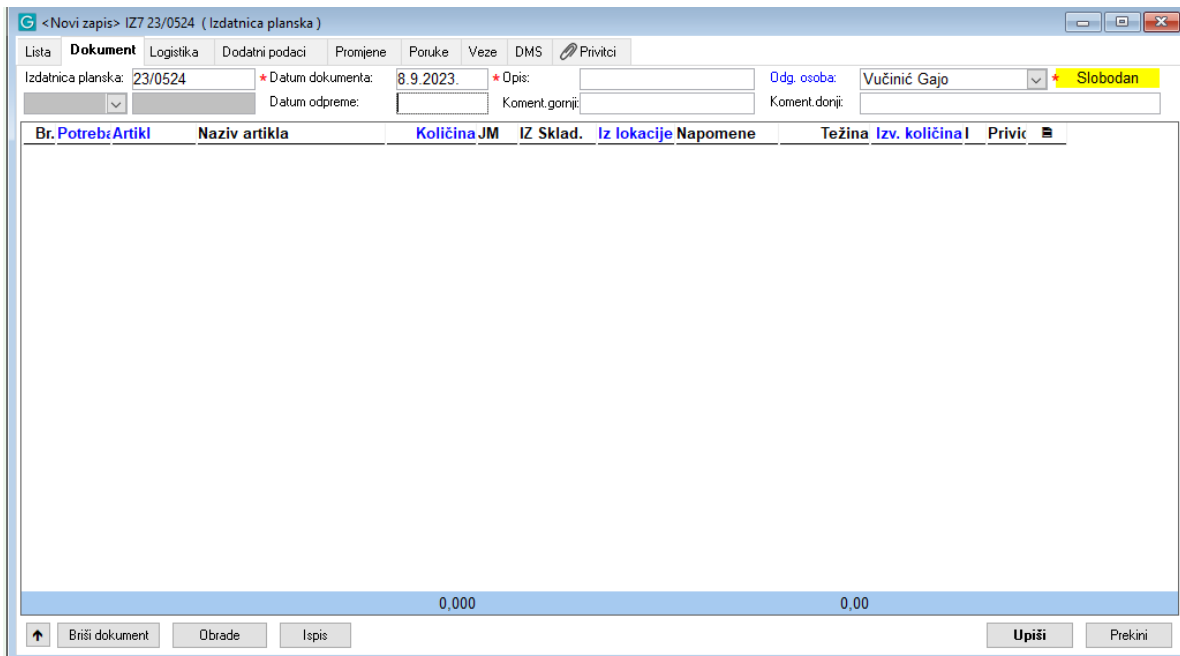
G <Novi zapis> IZ7 23/0524 ( Izdatnica planska )

Lista | Dokument | Logistika | Dodatni podaci | Promjene | Poruke | Veze | DMS | Privitci

Izdatnica planska: 23/0524
* Datum dokumenta: 8.9.2023.
* Opis:
Odg. osoba: Vučinić Gajo
* Slobodan
Datum odpreme:
Koment.gornji:
Koment.donji:

| Br. | Potreba | Artikl | Naziv artikla | Količina | JM | IZ | Sklad. | Iz lokacije | Napomene | Težina | Izv. količina | I | Privic |
|---|---|---|---|---|---|---|---|---|---|---|---|---|---|
| | | | | 0,000 | | | | | | 0,00 | | | |

Briši dokument | Obrade | Ispis | Upiši | Prekini